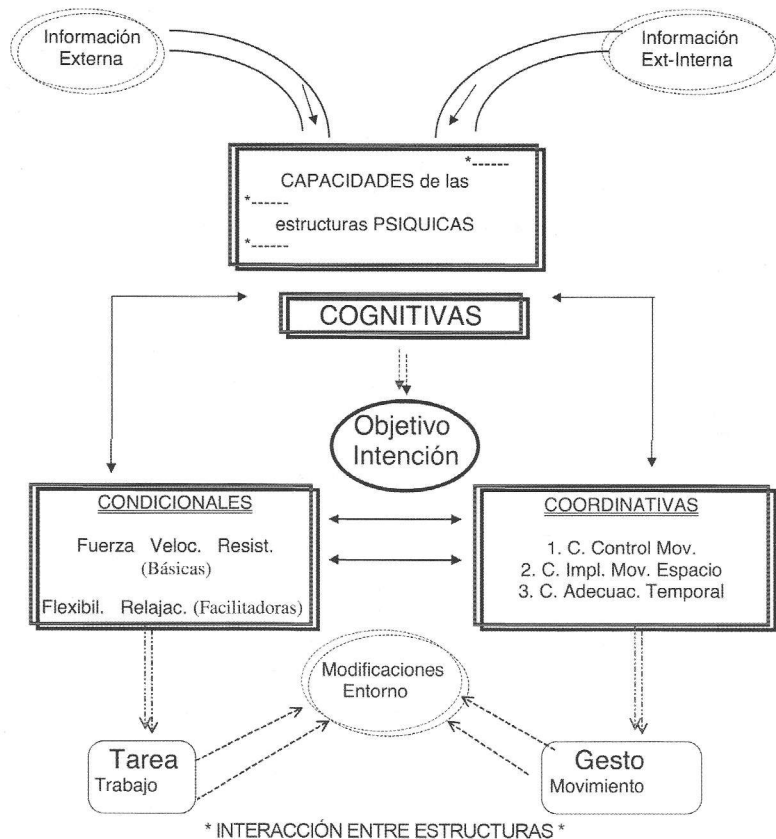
Información Externa

Información Ext-Interna

*------
CAPACIDADES de las
*------
estructuras PSIQUICAS
*------

COGNITIVAS

Objetivo Intención

CONDICIONALES

Fuerza Veloc. Resist. (Básicas)

Flexibil. Relajac. (Facilitadoras)

COORDINATIVAS

1. C. Control Mov.
2. C. Impl. Mov. Espacio
3. C. Adecuac. Temporal

Modificaciones Entorno

Tarea Trabajo

Gesto Movimiento

* INTERACCIÓN ENTRE ESTRUCTURAS *